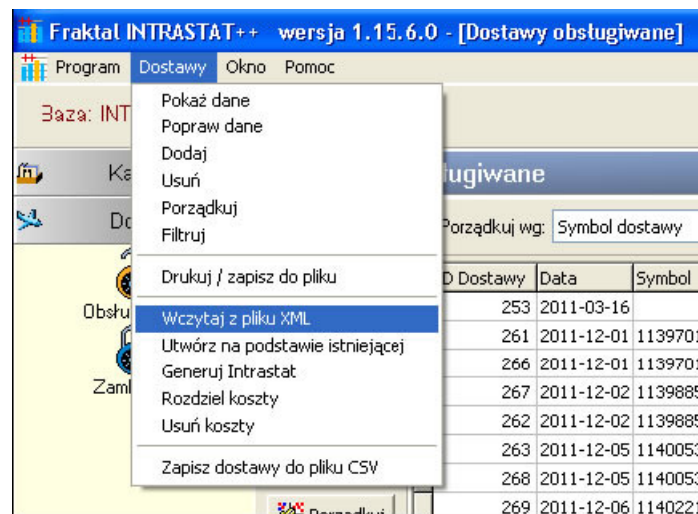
Fraktal INTRASTAT++ wersja 1.15.6.0 - [Dostawy obsługiwane]

Program Dostawy Okno Pomoc

Baza: INT

Ka

Do

Obsłu

Zam

Pokaż dane
Popraw dane
Dodaj
Usuń
Porządkuj
Filtruj

Drukuj / zapisz do pliku

Wczytaj z pliku XML
Utwórz na podstawie istniejącej
Generuj Intrastat
Rozdziel koszty
Usuń koszty

Zapisz dostawy do pliku CSV

Porządkuj

sługiwane

Porządkuj wg: Symbol dostawy

| D Dostawy | Data | Symbol |
|---|---|---|
| 253 | 2011-03-16 | |
| 261 | 2011-12-01 | 113970 |
| 266 | 2011-12-01 | 113970 |
| 267 | 2011-12-02 | 113988 |
| 262 | 2011-12-02 | 113988 |
| 263 | 2011-12-05 | 114005 |
| 268 | 2011-12-05 | 114005 |
| 269 | 2011-12-06 | 114022 |